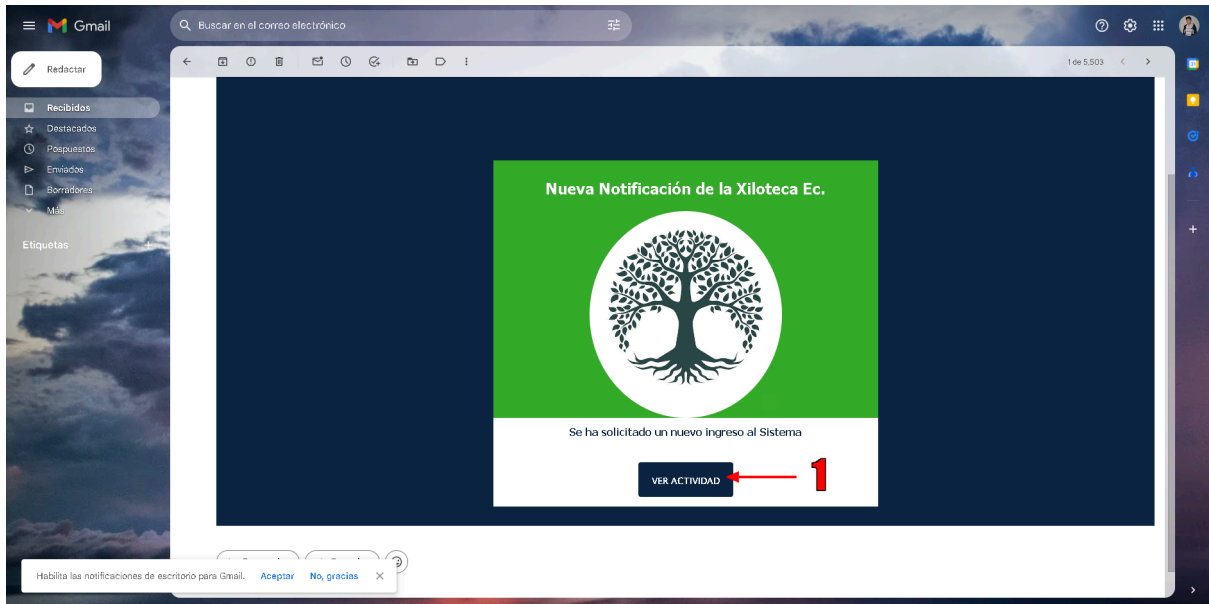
Gmail

Buscar en el correo electrónico

Redactar

Recibidos
Destacados
Pospuestos
Enviados
Borradores
Más

Etiquetas

1 de 5.503

Nueva Notificación de la Xiloteca Ec.

Se ha solicitado un nuevo ingreso al Sistema

VER ACTIVIDAD

1

Habilita las notificaciones de escritorio para Gmail. Aceptar No, gracias